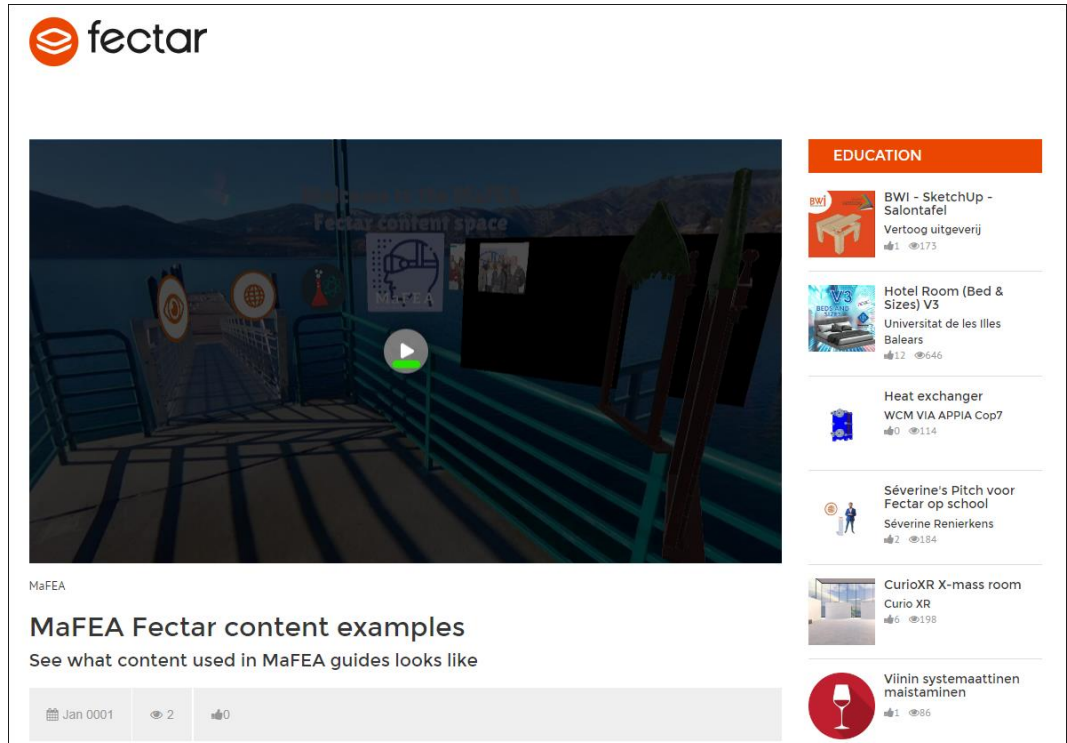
fectar

Welcome to the MaFEA
Fectar content space

MaFEA

MaFEA

MaFEA Fectar content examples

See what content used in MaFEA guides looks like

Jan 0001 2 0

EDUCATION

BWI - SketchUp - Salontafel
Vertoog uitgeverij
1 173

Hotel Room (Bed & Sizes) V3
Universitat de les Illes Balears
12 646

Heat exchanger
WCM VIA APPIA Cop7
0 114

Séverine's Pitch voor Fectar op school
Séverine Renierkens
2 184

CurioXR X-mass room
Curio XR
6 198

Viinin systemaattinen maistaminen
1 86